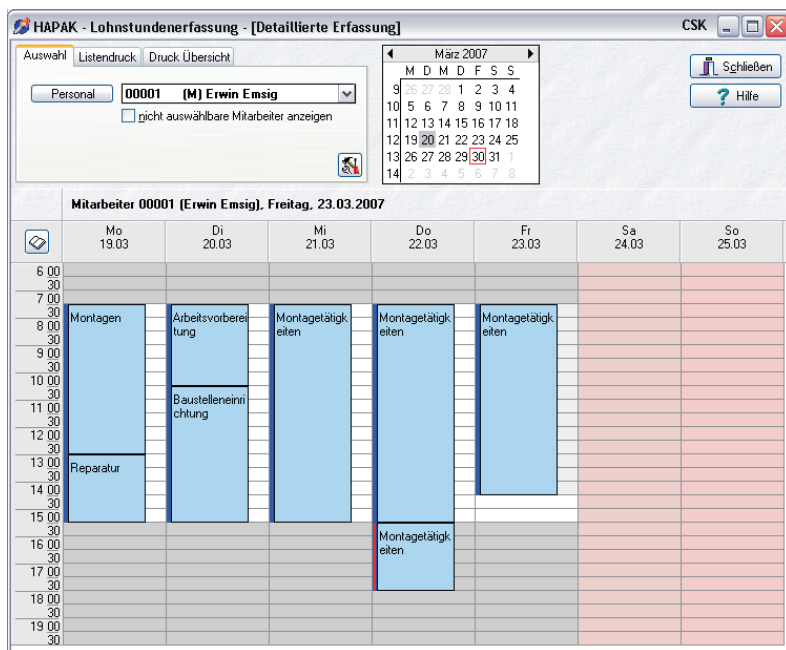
HAPAK - Lohnstundenerfassung - [Detaillierte Erfassung]

CSK

Auswahl | Listendruck | Druck Übersicht

Personal | 00001 (M) Erwin Emsig

nicht auswählbare Mitarbeiter anzeigen

März 2007

| | M | D | M | D | F | S | S |
|---|---|---|---|---|---|---|---|
| 9 | 26 | 27 | 28 | 1 | 2 | 3 | 4 |
| 10 | 5 | 6 | 7 | 8 | 9 | 10 | 11 |
| 11 | 12 | 13 | 14 | 15 | 16 | 17 | 18 |
| 12 | 19 | 20 | 21 | 22 | 23 | 24 | 25 |
| 13 | 26 | 27 | 28 | 29 | 30 | 31 | 1 |
| 14 | 2 | 3 | 4 | 5 | 6 | 7 | 8 |

Schließen

Hilfe

Mitarbeiter 00001 (Erwin Emsig), Freitag, 23.03.2007

| | Mo 19.03 | Di 20.03 | Mi 21.03 | Do 22.03 | Fr 23.03 | Sa 24.03 | So 25.03 |
|---|---|---|---|---|---|---|---|
| 6 00 | | | | | | | |
| 30 | | | | | | | |
| 7 00 | | | | | | | |
| 30 | Montagen | Arbeitsvorbereitung | Montagetätigkeiten | Montagetätigkeiten | Montagetätigkeiten | | |
| 8 00 | | | | | | | |
| 30 | | | | | | | |
| 9 00 | | | | | | | |
| 30 | | | | | | | |
| 10 00 | | | | | | | |
| 30 | | Baustelleneinrichtung | | | | | |
| 11 00 | | | | | | | |
| 30 | | | | | | | |
| 12 00 | | | | | | | |
| 30 | | | | | | | |
| 13 00 | Reparatur | | | | | | |
| 30 | | | | | | | |
| 14 00 | | | | | | | |
| 30 | | | | | | | |
| 15 00 | | | | | | | |
| 30 | | | | Montagetätigkeiten | | | |
| 16 00 | | | | | | | |
| 30 | | | | | | | |
| 17 00 | | | | | | | |
| 30 | | | | | | | |
| 18 00 | | | | | | | |
| 30 | | | | | | | |
| 19 00 | | | | | | | |
| 30 | | | | | | | |